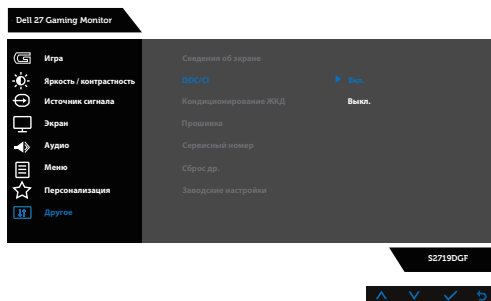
Dell 27 Gaming Monitor

Игра
Яркость / контрастность
Источник сигнала
Экран
Аудио
Меню
Персонализация
Другое

Сведения об экране
DDC/CI
Кондиционирование ЖКД
Прошивка
Сервисный номер
Сброс др.
Заводские настройки

Вкл.
Выкл.

S2719DGF